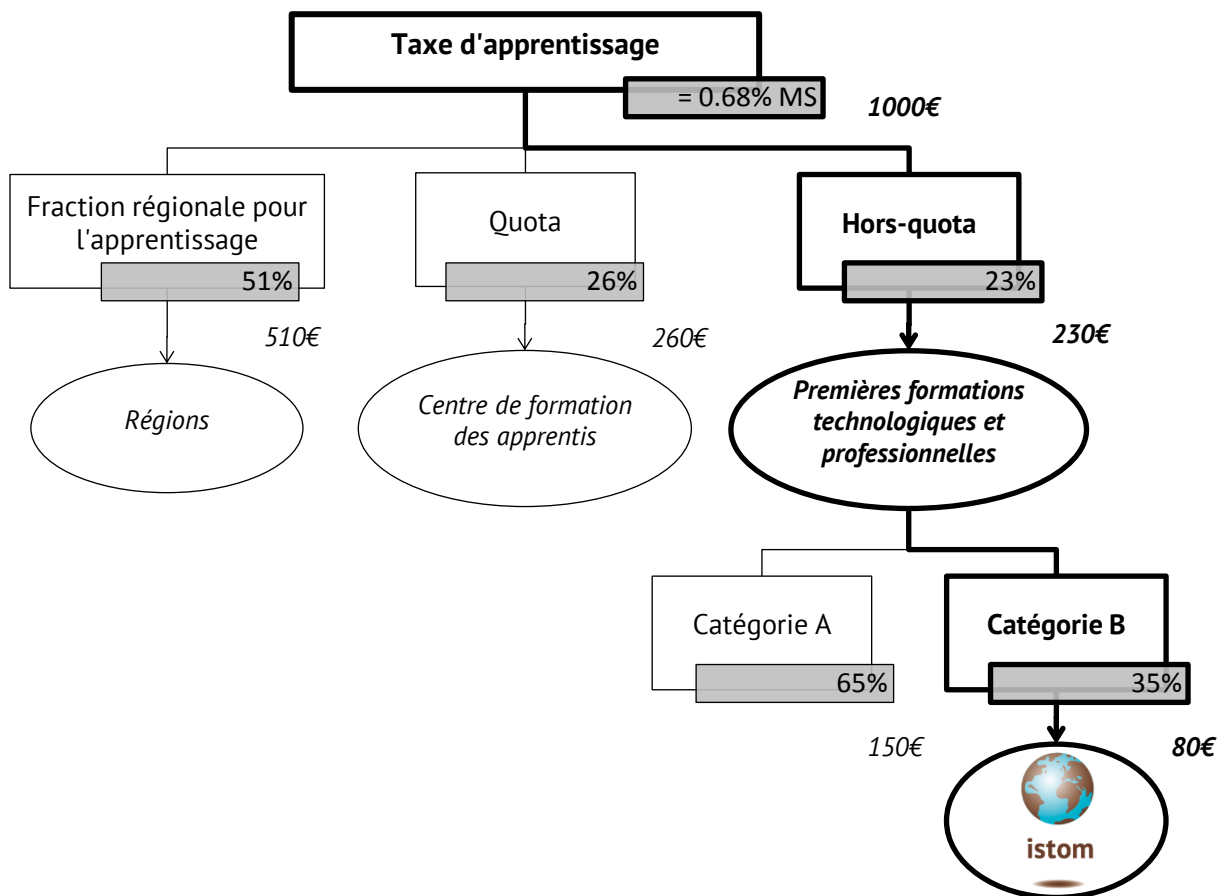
Taxe d'apprentissage

= 0.68% MS

1000€

Fraction régionale pour l'apprentissage

51%

510€

Régions

Quota

26%

260€

Centre de formation des apprentis

Hors-quota

23%

230€

Premières formations technologiques et professionnelles

Catégorie A

65%

150€

Catégorie B

35%

80€

istom